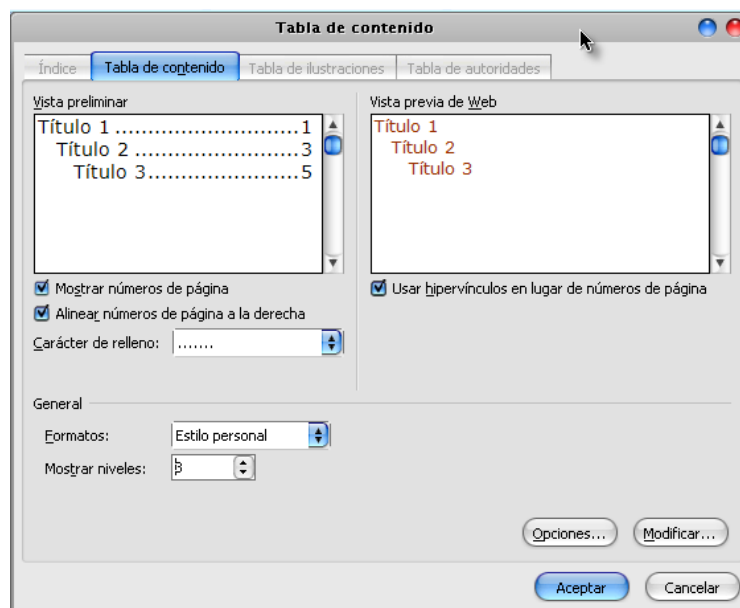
Tabla de contenido

Índice | Tabla de contenido | Tabla de ilustraciones | Tabla de autoridades

Vista preliminar

Título 1 ..........................1
Título 2 .........................3
Título 3.......................5

Vista previa de Web

Título 1
Título 2
Título 3

Mostrar números de página

Alinear números de página a la derecha

Carácter de relleno: .......

Usar hipervínculos en lugar de números de página

General

Formatos: Estilo personal

Mostrar niveles: 3

Opciones...

Modificar...

Aceptar

Cancelar